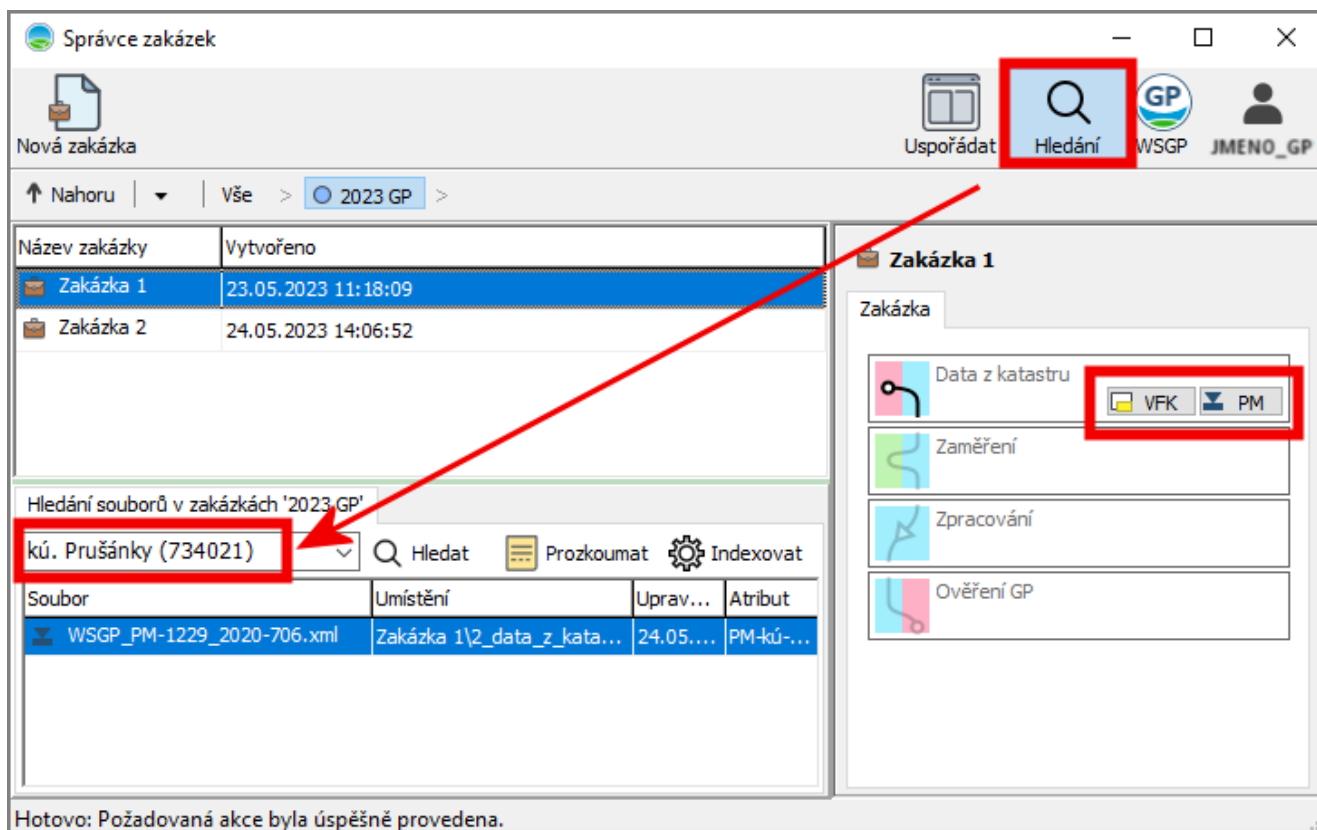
Správce zakázek

Nová zakázka

Uspořádat Hledání WSGP JMENO_GP

GP

Nahoru | Vše > 2023 GP >

| Název zakázky | Vytvořeno |
|---|---|
| Zakázka 1 | 23.05.2023 11:18:09 |
| Zakázka 2 | 24.05.2023 14:06:52 |

Hledání souborů v zakázkách '2023 GP'

kú. Prušánky (734021)

Hledat Prozkoumat Indexovat

| Soubor | Umístění | Uprav... | Atribut |
|---|---|---|---|
| WSGP_PM-1229_2020-706.xml | Zakázka 1\2_data_z_kata... | 24.05.... | PM-kú-... |

Zakázka 1

Zakázka

Data z katastru

VFK PM

Zaměření

Zpracování

Ověření GP

Hotovo: Požadovaná akce byla úspěšně provedena.